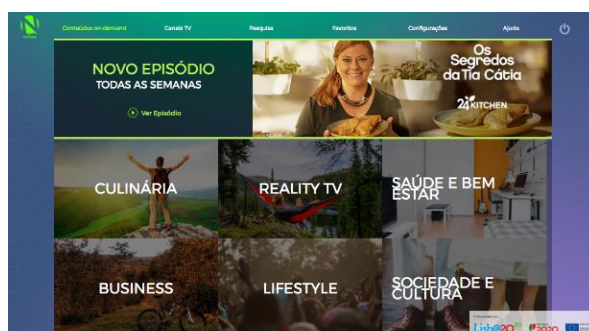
Conteúdos on-demand Canais TV Pesquisa Favoritos Configurações Ajuda

NOVO EPISÓDIO
TODAS AS SEMANAS
Ver Episódio

Os Segredos da Tia Cátia
24KITCHEN

CULINÁRIA
REALITY TV
SAÚDE E BEM ESTAR
BUSINESS
LIFESTYLE
SOCIEDADE E CULTURA

Lisboa2020 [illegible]